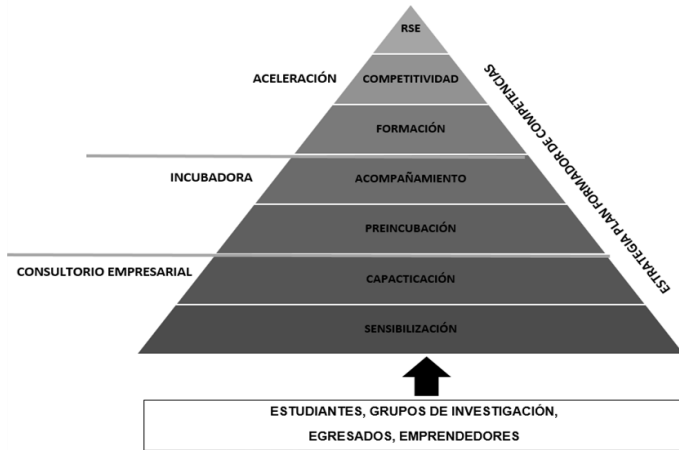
RSE

ACELERACIÓN

COMPETITIVIDAD

FORMACIÓN

INCUBADORA

ACOMPAÑAMIENTO

PREINCUBACIÓN

CONSULTORIO EMPRESARIAL

CAPACTICACIÓN

SENSIBILIZACIÓN

ESTRATEGIA PLAN FORMADOR DE COMPETENCIAS

ESTUDIANTES, GRUPOS DE INVESTIGACIÓN, EGRESADOS, EMPRENDEDORES